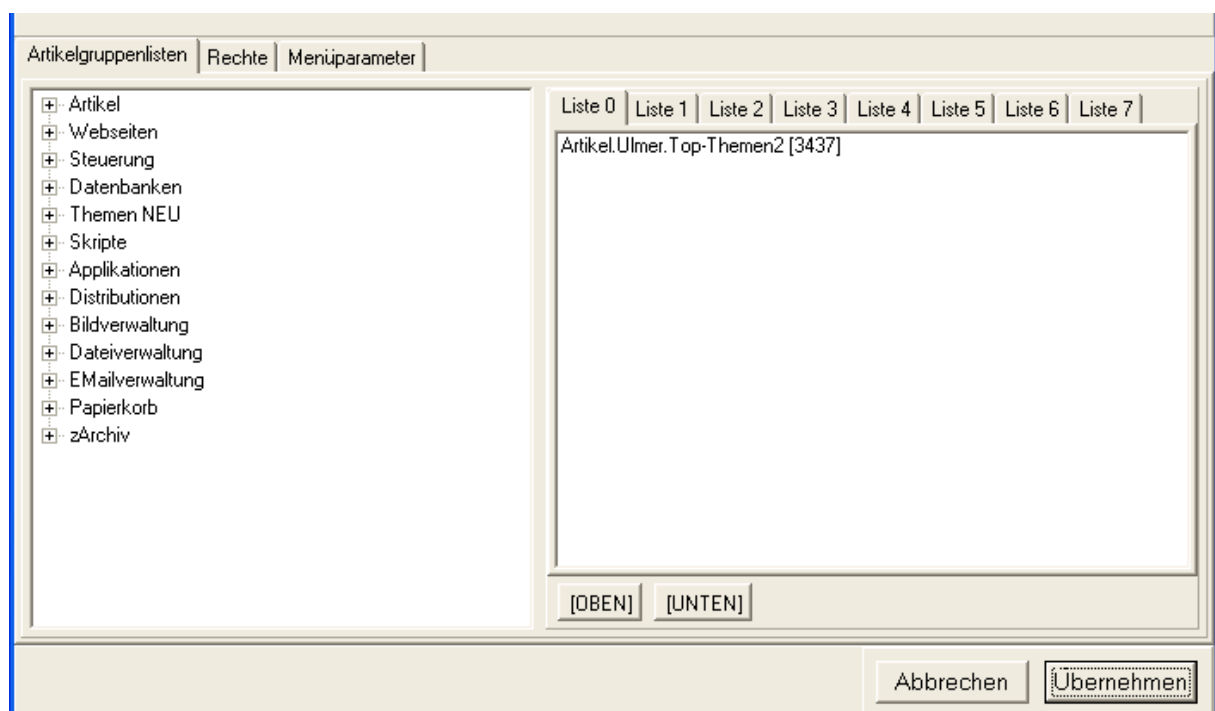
Artikelgruppenlisten | Rechte | Menüparameter

Artikel
Webseiten
Steuerung
Datenbanken
Themen NEU
Skripte
Applikationen
Distributionen
Bildverwaltung
Dateiverwaltung
EMailverwaltung
Papierkorb
zArchiv

Liste 0 | Liste 1 | Liste 2 | Liste 3 | Liste 4 | Liste 5 | Liste 6 | Liste 7

Artikel.Ulmer.Top-Themen2 [3437]

[OBEN] [UNTEN]

Abbrechen Übernehmen